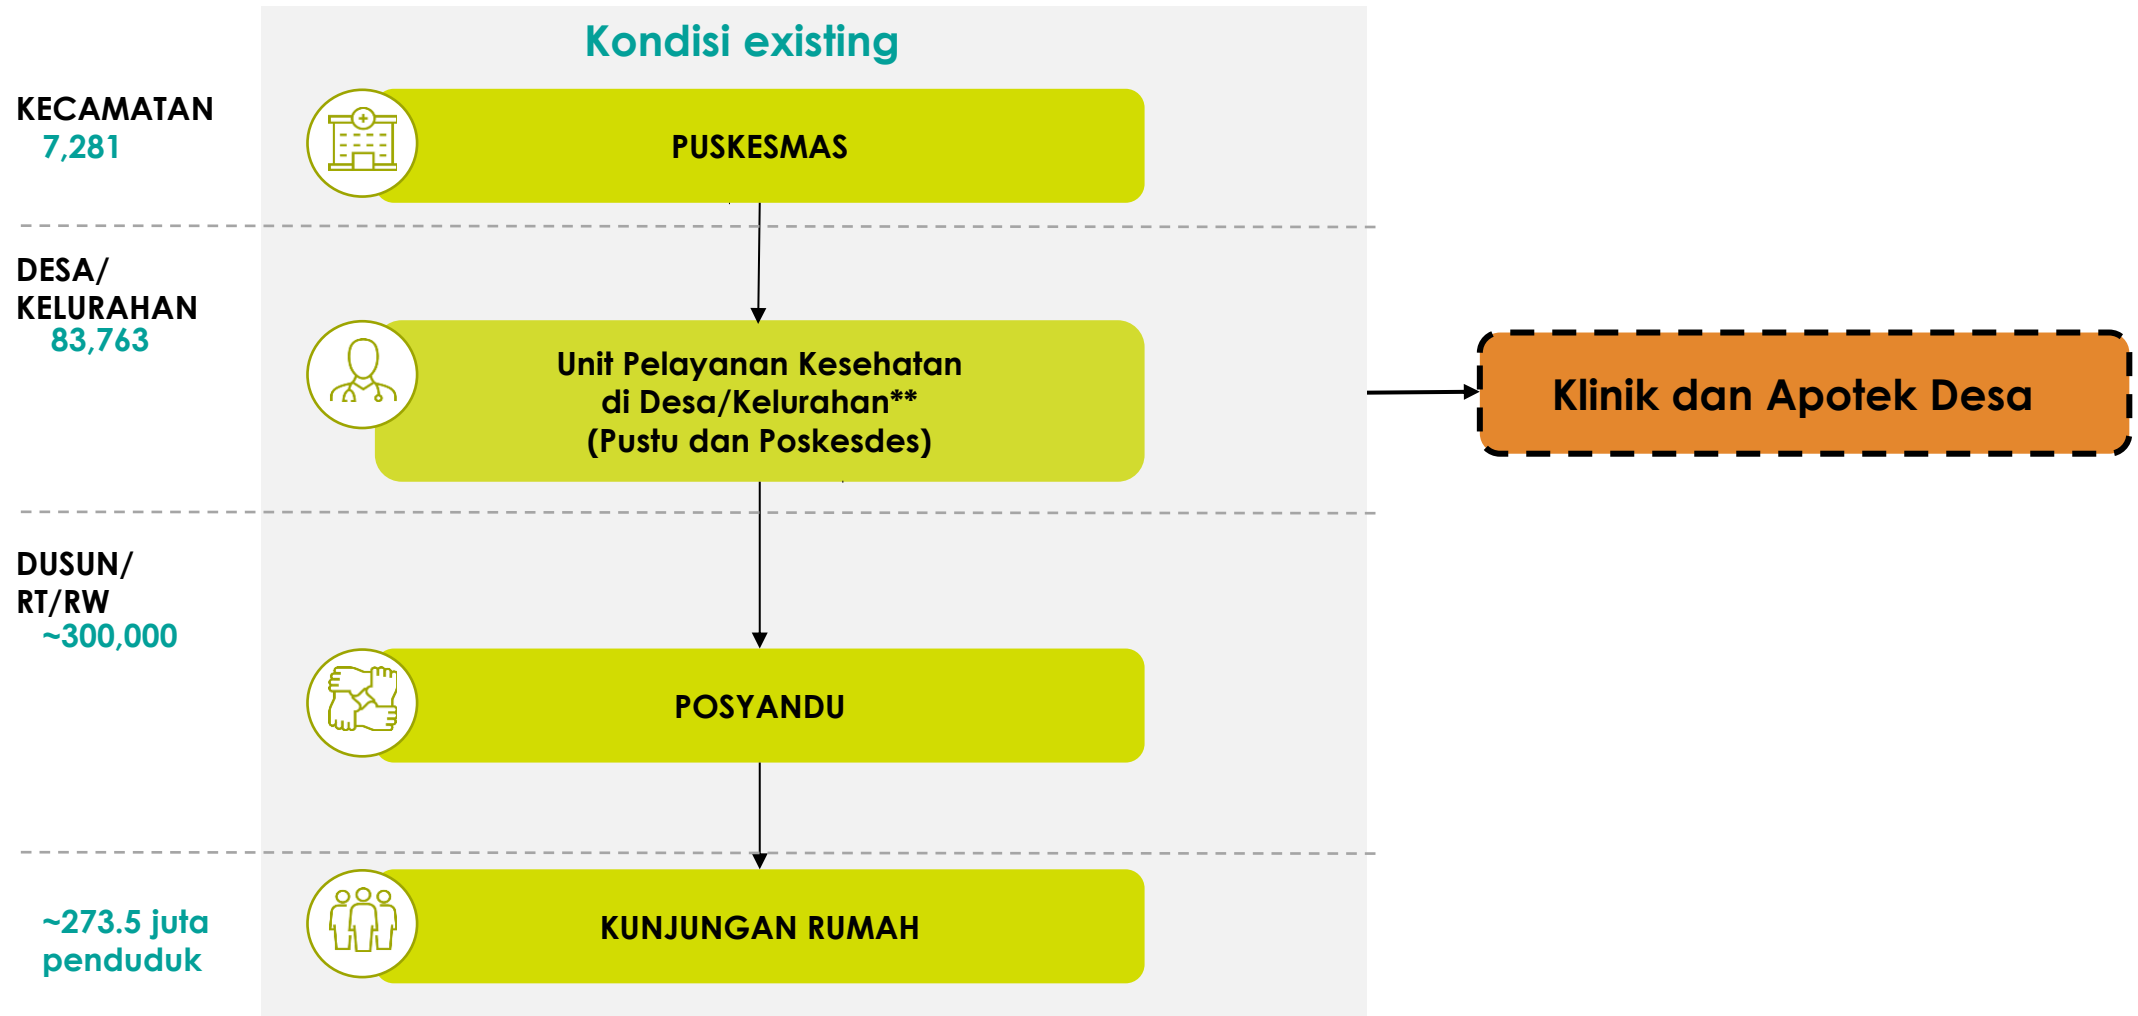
Kondisi existing

KECAMATAN
7,281

PUSKESMAS

DESA/
KELURAHAN
83,763

Unit Pelayanan Kesehatan di Desa/Kelurahan** (Pustu dan Poskesdes)

Klinik dan Apotek Desa

DUSUN/
RT/RW
~300,000

POSYANDU

~273.5 juta penduduk

KUNJUNGAN RUMAH